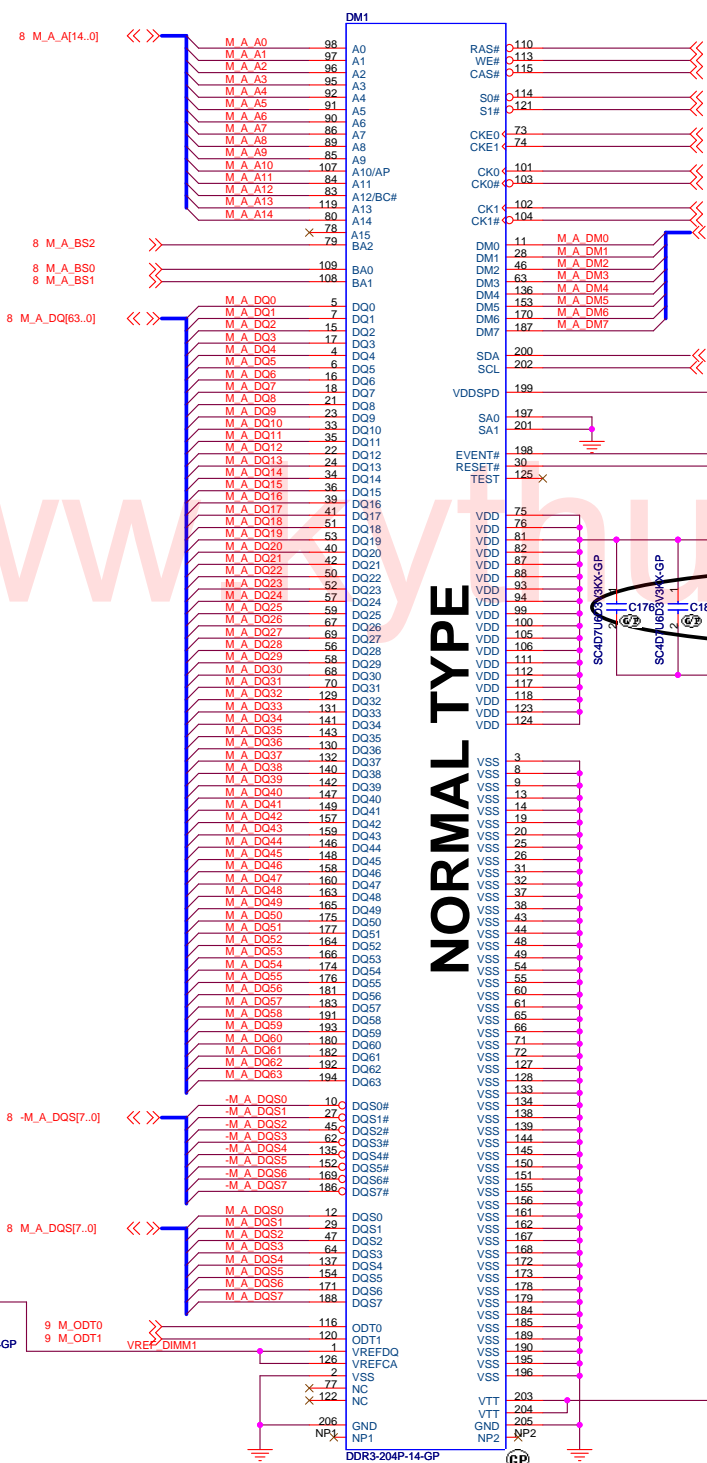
DM1

8 M_A_A[14..0]
M_A_A0 98 A0
M_A_A1 97 A1
M_A_A2 96 A2
M_A_A3 95 A3
M_A_A4 92 A4
M_A_A5 91 A5
M_A_A6 90 A6
M_A_A7 86 A7
M_A_A8 89 A8
M_A_A9 85 A9
M_A_A10 107 A10/AP
M_A_A11 84 A11
M_A_A12 83 A12/BC#
M_A_A13 119 A13
M_A_A14 80 A14
78 A15
8 M_A_BS2 79 BA2
8 M_A_BS0 109 BA0
8 M_A_BS1 108 BA1

8 M_A_DQ[63..0]
M_A_DQ0 5 DQ0
M_A_DQ1 7 DQ1
M_A_DQ2 15 DQ2
M_A_DQ3 17 DQ3
M_A_DQ4 4 DQ4
M_A_DQ5 6 DQ5
M_A_DQ6 16 DQ6
M_A_DQ7 18 DQ7
M_A_DQ8 21 DQ8
M_A_DQ9 23 DQ9
M_A_DQ10 33 DQ10
M_A_DQ11 35 DQ11
M_A_DQ12 22 DQ12
M_A_DQ13 24 DQ13
M_A_DQ14 34 DQ14
M_A_DQ15 36 DQ15
M_A_DQ16 39 DQ16
M_A_DQ17 41 DQ17
M_A_DQ18 51 DQ18
M_A_DQ19 53 DQ19
M_A_DQ20 40 DQ20
M_A_DQ21 42 DQ21
M_A_DQ22 50 DQ22
M_A_DQ23 52 DQ23
M_A_DQ24 57 DQ24
M_A_DQ25 59 DQ25
M_A_DQ26 67 DQ26
M_A_DQ27 69 DQ27
M_A_DQ28 56 DQ28
M_A_DQ29 58 DQ29
M_A_DQ30 68 DQ30
M_A_DQ31 70 DQ31
M_A_DQ32 129 DQ32
M_A_DQ33 131 DQ33
M_A_DQ34 141 DQ34
M_A_DQ35 143 DQ35
M_A_DQ36 130 DQ36
M_A_DQ37 132 DQ37
M_A_DQ38 140 DQ38
M_A_DQ39 142 DQ39
M_A_DQ40 147 DQ40
M_A_DQ41 149 DQ41
M_A_DQ42 157 DQ42
M_A_DQ43 159 DQ43
M_A_DQ44 146 DQ44
M_A_DQ45 148 DQ45
M_A_DQ46 158 DQ46
M_A_DQ47 160 DQ47
M_A_DQ48 163 DQ48
M_A_DQ49 165 DQ49
M_A_DQ50 175 DQ50
M_A_DQ51 177 DQ51
M_A_DQ52 164 DQ52
M_A_DQ53 166 DQ53
M_A_DQ54 174 DQ54
M_A_DQ55 176 DQ55
M_A_DQ56 181 DQ56
M_A_DQ57 183 DQ57
M_A_DQ58 191 DQ58
M_A_DQ59 193 DQ59
M_A_DQ60 180 DQ60
M_A_DQ61 182 DQ61
M_A_DQ62 192 DQ62
M_A_DQ63 194 DQ63

8 -M_A_DQS[7..0]
-M_A_DQS0 10 DQS0#
-M_A_DQS1 27 DQS1#
-M_A_DQS2 45 DQS2#
-M_A_DQS3 62 DQS3#
-M_A_DQS4 135 DQS4#
-M_A_DQS5 152 DQS5#
-M_A_DQS6 169 DQS6#
-M_A_DQS7 186 DQS7#

8 M_A_DQS[7..0]
M_A_DQS0 12 DQS0
M_A_DQS1 29 DQS1
M_A_DQS2 47 DQS2
M_A_DQS3 64 DQS3
M_A_DQS4 137 DQS4
M_A_DQS5 154 DQS5
M_A_DQS6 171 DQS6
M_A_DQS7 188 DQS7

9 M_ODT0 116 ODT0
9 M_ODT1 120 ODT1
GP
VREF_DIMM1 1 VREFDQ
126 VREFCA
2 VSS
77 NC
122 NC
206 GND
NP1 NP1

NORMAL TYPE

RAS# 110
WE# 113
CAS# 115
S0# 114
S1# 121
CKE0 73
CKE1 74
CK0 101
CK0# 103
CK1 102
CK1# 104
DM0 11 M_A_DM0
DM1 28 M_A_DM1
DM2 46 M_A_DM2
DM3 63 M_A_DM3
DM4 136 M_A_DM4
DM5 153 M_A_DM5
DM6 170 M_A_DM6
DM7 187 M_A_DM7
SDA 200
SCL 202
VDDSPD 199
SA0 197
SA1 201
EVENT# 198
RESET# 30
TEST 125
VDD 75
VDD 76
VDD 81
VDD 82
VDD 87
VDD 88
VDD 93
VDD 94
VDD 99
VDD 100
VDD 105
VDD 106
VDD 111
VDD 112
VDD 117
VDD 118
VDD 123
VDD 124
VSS 3
VSS 8
VSS 9
VSS 13
VSS 14
VSS 19
VSS 20
VSS 25
VSS 26
VSS 31
VSS 32
VSS 37
VSS 38
VSS 43
VSS 44
VSS 48
VSS 49
VSS 54
VSS 55
VSS 60
VSS 61
VSS 65
VSS 66
VSS 71
VSS 72
VSS 127
VSS 128
VSS 133
VSS 134
VSS 138
VSS 139
VSS 144
VSS 145
VSS 150
VSS 151
VSS 155
VSS 156
VSS 161
VSS 162
VSS 167
VSS 168
VSS 172
VSS 173
VSS 178
VSS 179
VSS 184
VSS 185
VSS 189
VSS 190
VSS 195
VSS 196
VTT 203
VTT 204
GND 205
NP2 NP2

C176
C18
SC4D7U6D3V3KX-GP
SC4D7U6D3V3KX-GP

DDR3-204P-14-GP